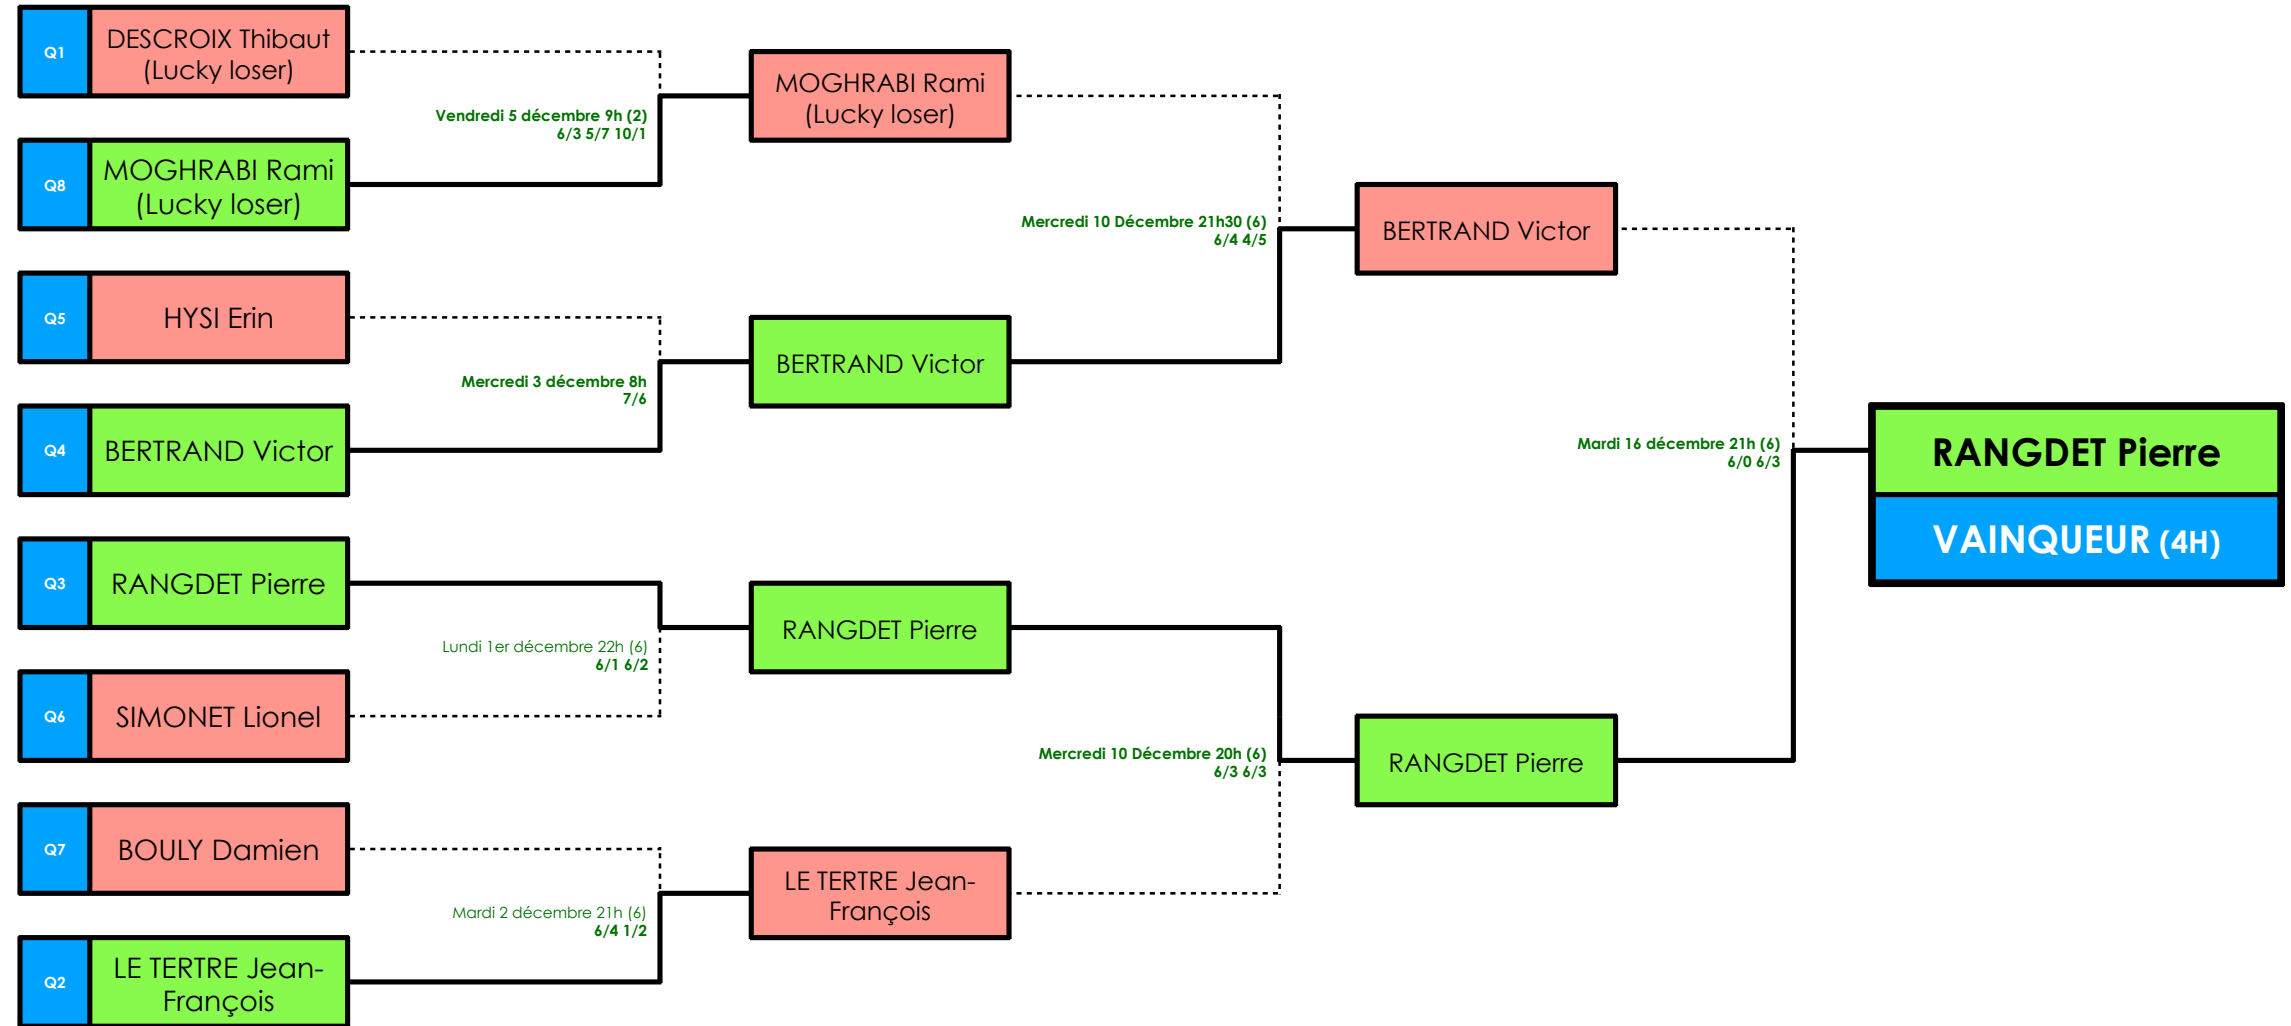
Q1 DESCROIX Thibaut (Lucky loser)

Q8 MOGHRABI Rami (Lucky loser)

Q5 HYSI Erin

Q4 BERTRAND Victor

Q3 RANGDET Pierre

Q6 SIMONET Lionel

Q7 BOULY Damien

Q2 LE TERTRE Jean-François

Vendredi 5 décembre 9h (2)
6/3 5/7 10/1

Mercredi 3 décembre 8h
7/6

Lundi 1er décembre 22h (6)
6/1 6/2

Mardi 2 décembre 21h (6)
6/4 1/2

MOGHRABI Rami (Lucky loser)

BERTRAND Victor

RANGDET Pierre

LE TERTRE Jean-François

Mercredi 10 Décembre 21h30 (6)
6/4 4/5

Mercredi 10 Décembre 20h (6)
6/3 6/3

BERTRAND Victor

RANGDET Pierre

Mardi 16 décembre 21h (6)
6/0 6/3

RANGDET Pierre

VAINQUEUR (4H)